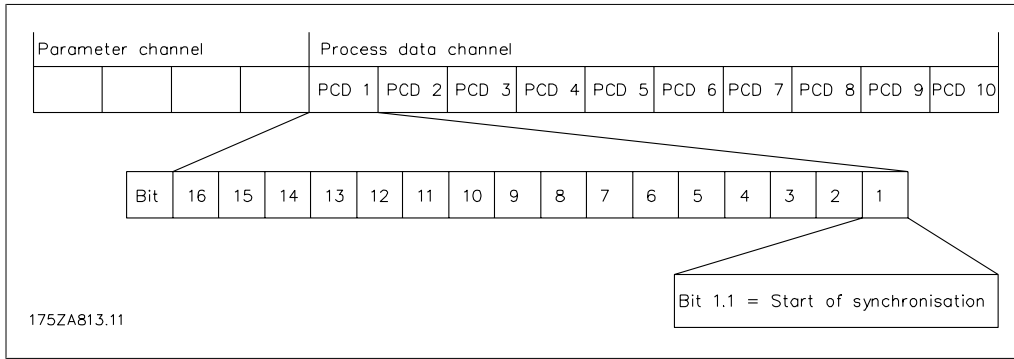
Parameter channel

Process data channel

| | | | | PCD 1 | PCD 2 | PCD 3 | PCD 4 | PCD 5 | PCD 6 | PCD 7 | PCD 8 | PCD 9 | PCD 10 |
|---|---|---|---|---|---|---|---|---|---|---|---|---|---|

| Bit | 16 | 15 | 14 | 13 | 12 | 11 | 10 | 9 | 8 | 7 | 6 | 5 | 4 | 3 | 2 | 1 |
|---|---|---|---|---|---|---|---|---|---|---|---|---|---|---|---|---|

Bit 1.1 = Start of synchronisation

175ZA813.11